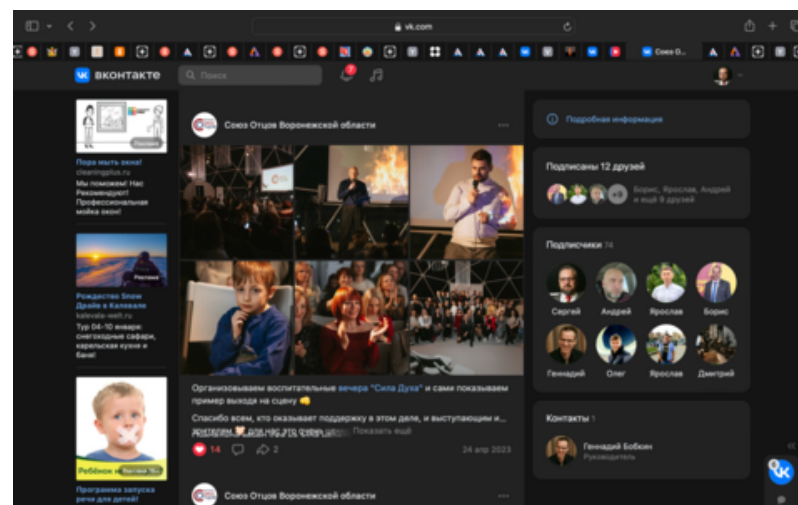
vk.com

Союз О...

ВКОНТАКТЕ

Поиск

7

Пора мыть окна! cleaningplus.ru Мы поможем! Нас Рекомендуют! Профессиональная мойка окон!

Реклама

Рождество Snow Драйв в Калевале kalevala-welt.ru Тур 04-10 январь: снегоходные сафари, карельская кухня и баня!

Ребёнок не говорит

Программа запуска речи для детей!

Союз Отцов Воронежской области

Организовываем воспитательные вечера "Сила Духа" и сами показываем пример выхода на сцену

Спасибо всем, кто оказывает поддержку в этом деле, и выступающим и... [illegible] Показать ещё

14

2

24 апр 2023

Союз Отцов Воронежской области

Подробная информация

Подписаны 12 друзей

Борис, Ярослав, Андрей и ещё 9 друзей

Подписчики 74

Сергей

Андрей

Ярослав

Борис

Геннадий

Олег

Ярослав

Дмитрий

Контакты 1

Геннадий Бобкин

Руководитель